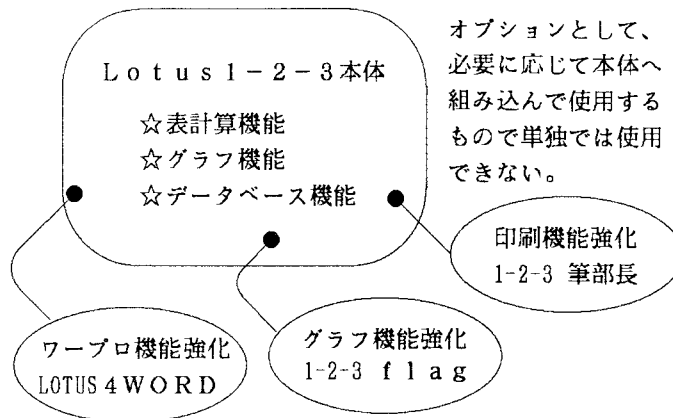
Lotus 1-2-3本体

☆表計算機能
☆グラフ機能
☆データベース機能

オプションとして、必要に応じて本体へ組み込んで使用するもので単独では使用できない。

印刷機能強化
1-2-3 筆部長

ワープロ機能強化
LOTUS 4 WORD

グラフ機能強化
1-2-3 flag